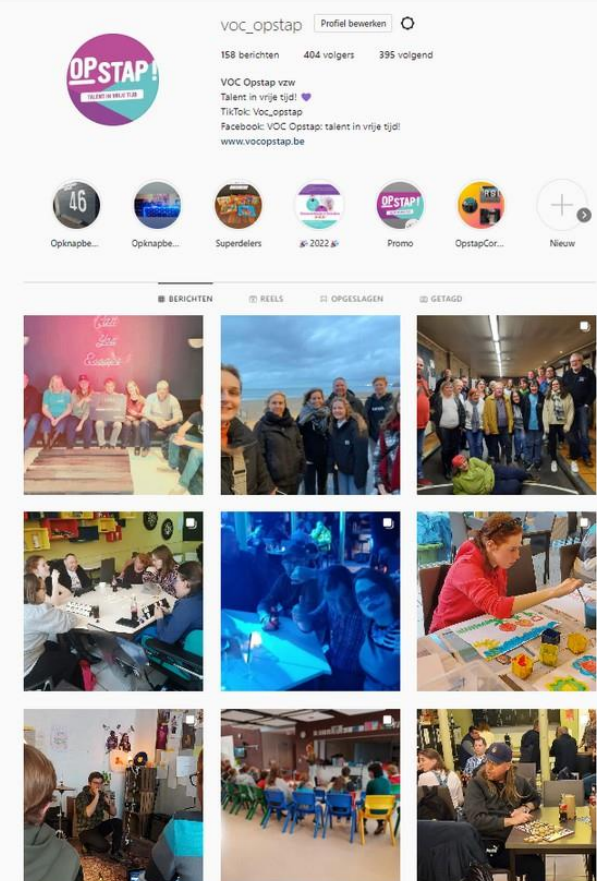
OPSTAP!
TALENT IN VRIJE TIJD

voc_opstap Profiel bewerken

158 berichten 404 volgers 395 volgend

VOC Opstap vzw
Talent in vrije tijd! 💜
TikTok: Voc_opstap
Facebook: VOC Opstap: talent in vrije tijd!
www.vocopstap.be

46

Opknapbe... Opknapbe... Superdelers 🎉 2022 🎉 Promo OpstapCor... Nieuw

BERICHTEN REELS OPGESLAGEN GETAGD

Chill Stad Goodies